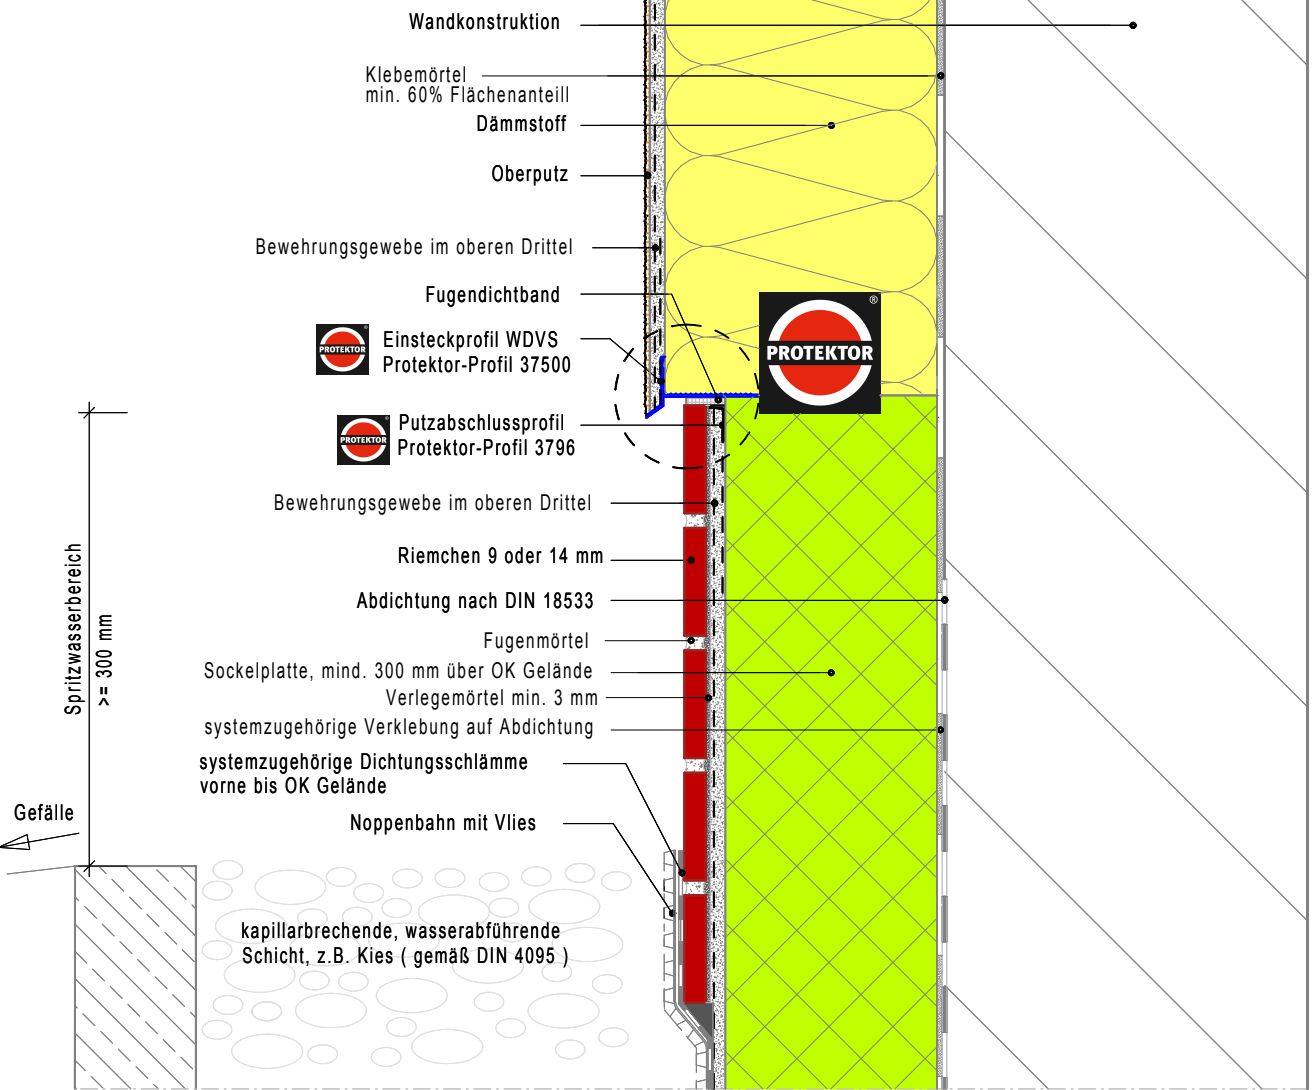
Wandkonstruktion

Klebemörtel
min. 60% Flächenanteill

Dämmstoff

Oberputz

Bewehrungsgewebe im oberen Drittel

Fugendichtband

PROTEKTOR

Einsteckprofil WDVS
Protektor-Profil 37500

PROTEKTOR

PROTEKTOR

Putzabschlussprofil
Protektor-Profil 3796

Bewehrungsgewebe im oberen Drittel

Riemchen 9 oder 14 mm

Abdichtung nach DIN 18533

Fugenmörtel

Sockelplatte, mind. 300 mm über OK Gelände

Verlegemörtel min. 3 mm

systemzugehörige Verklebung auf Abdichtung

systemzugehörige Dichtungsschlämme
vorne bis OK Gelände

Noppenbahn mit Vlies

Spritzwasserbereich

>= 300 mm

Gefälle

kapillarbrechende, wasserabführende
Schicht, z.B. Kies ( gemäß DIN 4095 )